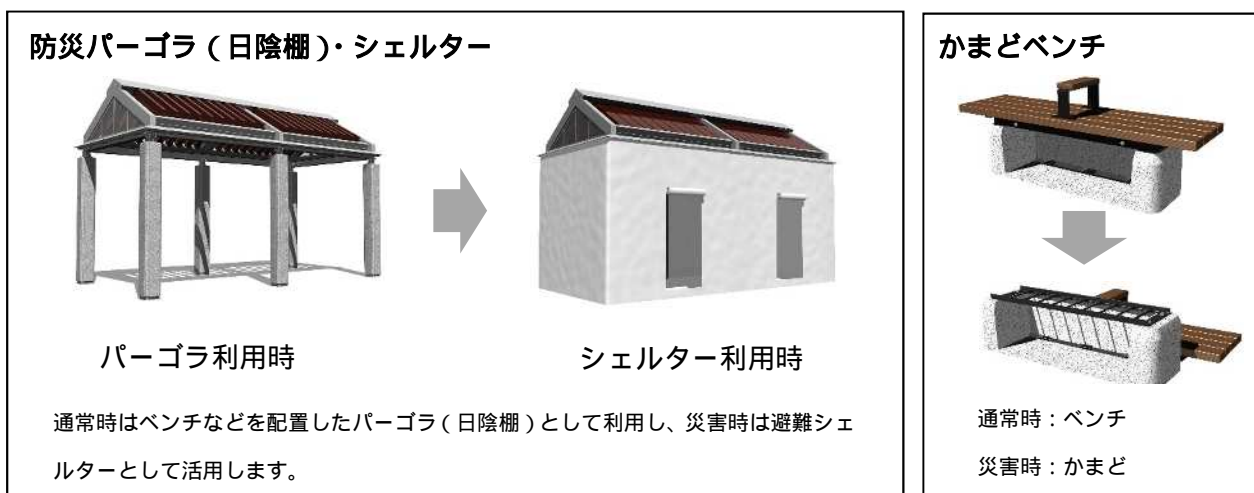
防災パーゴラ（日陰棚）・シェルター

パーゴラ利用時

シェルター利用時

通常時はベンチなどを配置したパーゴラ（日陰棚）として利用し、災害時は避難シェルターとして活用します。

かまどベンチ

通常時：ベンチ

災害時：かまど